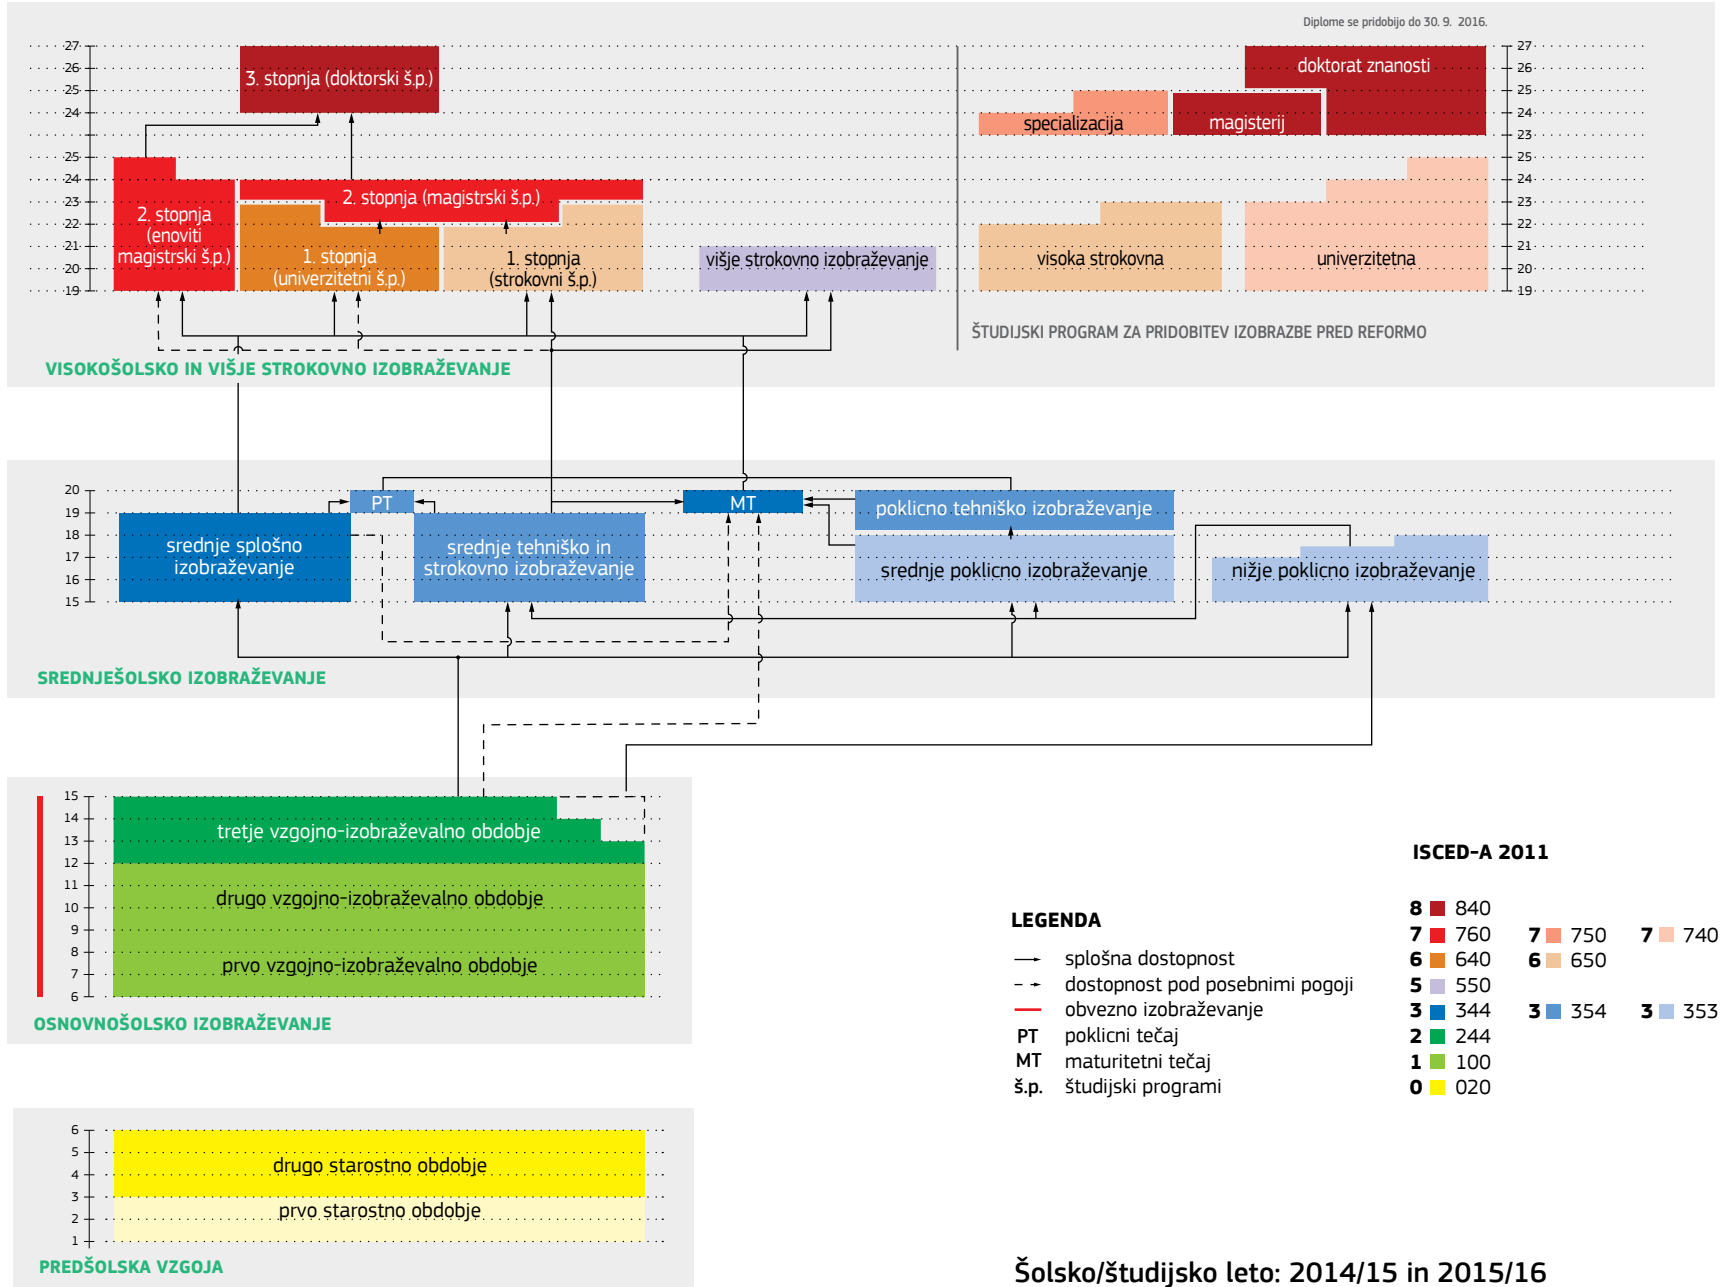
Diplome se pridobijo do 30. 9. 2016.

27
26
25
24
25
24
23
22
21
20
19

3. stopnja (doktorski š.p.)

2. stopnja (magistrski š.p.)

2. stopnja (enoviti magistrski š.p.)

1. stopnja (univerzitetni š.p.)

1. stopnja (strokovni š.p.)

višje strokovno izobraževanje

doktorat znanosti

specializacija

magisterij

visoka strokovna

univerzitetna

27
26
25
24
23
25
24
23
22
21
20
19

ŠTUDIJSKI PROGRAM ZA PRIDOBITEV IZOBRAZBE PRED REFORMO

VISOKOŠOLSKO IN VIŠJE STROKOVNO IZOBRAŽEVANJE

20
19
18
17
16
15

PT

MT

srednje splošno izobraževanje

srednje tehniško in strokovno izobraževanje

poklicno tehniško izobraževanje

srednje poklicno izobraževanje

nižje poklicno izobraževanje

SREDNJEŠOLSKO IZOBRAŽEVANJE

15
14
13
12
11
10
9
8
7
6

tretje vzgojno-izobraževalno obdobje

drugo vzgojno-izobraževalno obdobje

prvo vzgojno-izobraževalno obdobje

OSNOVNOŠOLSKO IZOBRAŽEVANJE

ISCED-A 2011

LEGENDA

splošna dostopnost
dostopnost pod posebnimi pogoji
obvezno izobraževanje
PT poklicni tečaj
MT maturitetni tečaj
š.p. študijski programi

8 840
7 760 7 750 7 740
6 640 6 650
5 550
3 344 3 354 3 353
2 244
1 100
0 020

6
5
4
3
2
1

drugo starostno obdobje

prvo starostno obdobje

PREDŠOLSKA VZGOJA

Šolsko/študijsko leto: 2014/15 in 2015/16